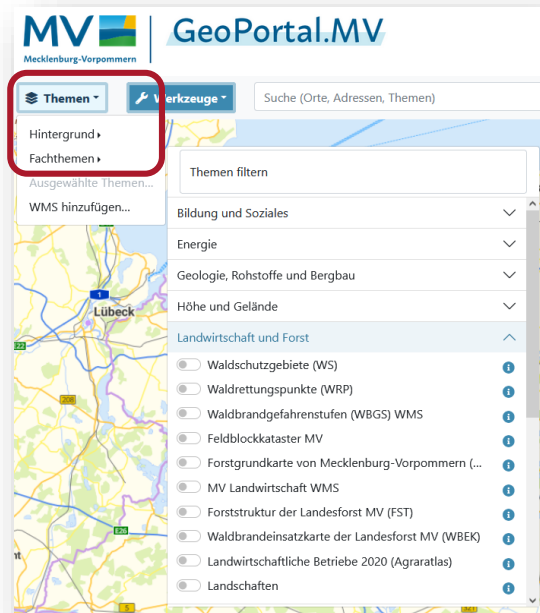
MV
Mecklenburg-Vorpommern
GeoPortal.MV

Themen
Werkzeuge
Suche (Orte, Adressen, Themen)

Hintergrund
Fachthemen
Ausgewählte Themen...
WMS hinzufügen...

Themen filtern

Bildung und Soziales
Energie
Geologie, Rohstoffe und Bergbau
Höhe und Gelände
Landwirtschaft und Forst
Waldschutzgebiete (WS)
Waldrettungspunkte (WRP)
Waldbrandgefahrenstufen (WBGS) WMS
Feldblockkataster MV
Forstgrundkarte von Mecklenburg-Vorpommern (...
MV Landwirtschaft WMS
Forststruktur der Landesforst MV (FST)
Waldbrandeinsatzkarte der Landesforst MV (WBEK)
Landwirtschaftliche Betriebe 2020 (Agraratlas)
Landschaften

Lübeck
1
22
206
E26
5